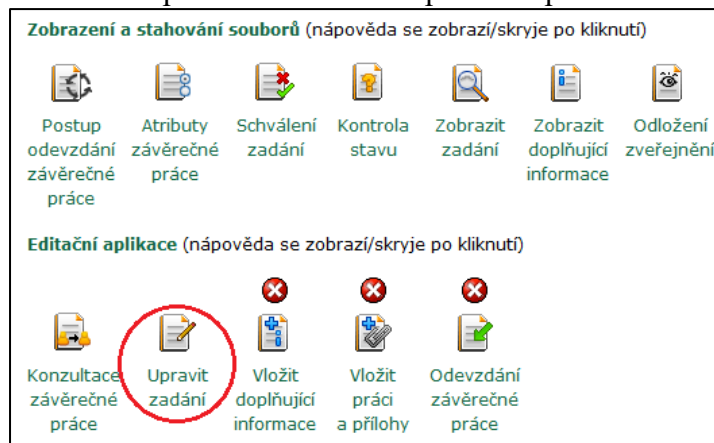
**Zobrazení a stahování souborů** (nápověda se zobrazí/skryje po kliknutí)

Postup odevzdání závěrečné práce

Atributy závěrečné práce

Schválení zadání

Kontrola stavu

Zobrazit zadání

Zobrazit doplňující informace

Odložení zveřejnění

**Editační aplikace** (nápověda se zobrazí/skryje po kliknutí)

Konzultace závěrečné práce

Upravit zadání

Vložit doplňující informace

Vložit práci a přílohy

Odevzdání závěrečné práce